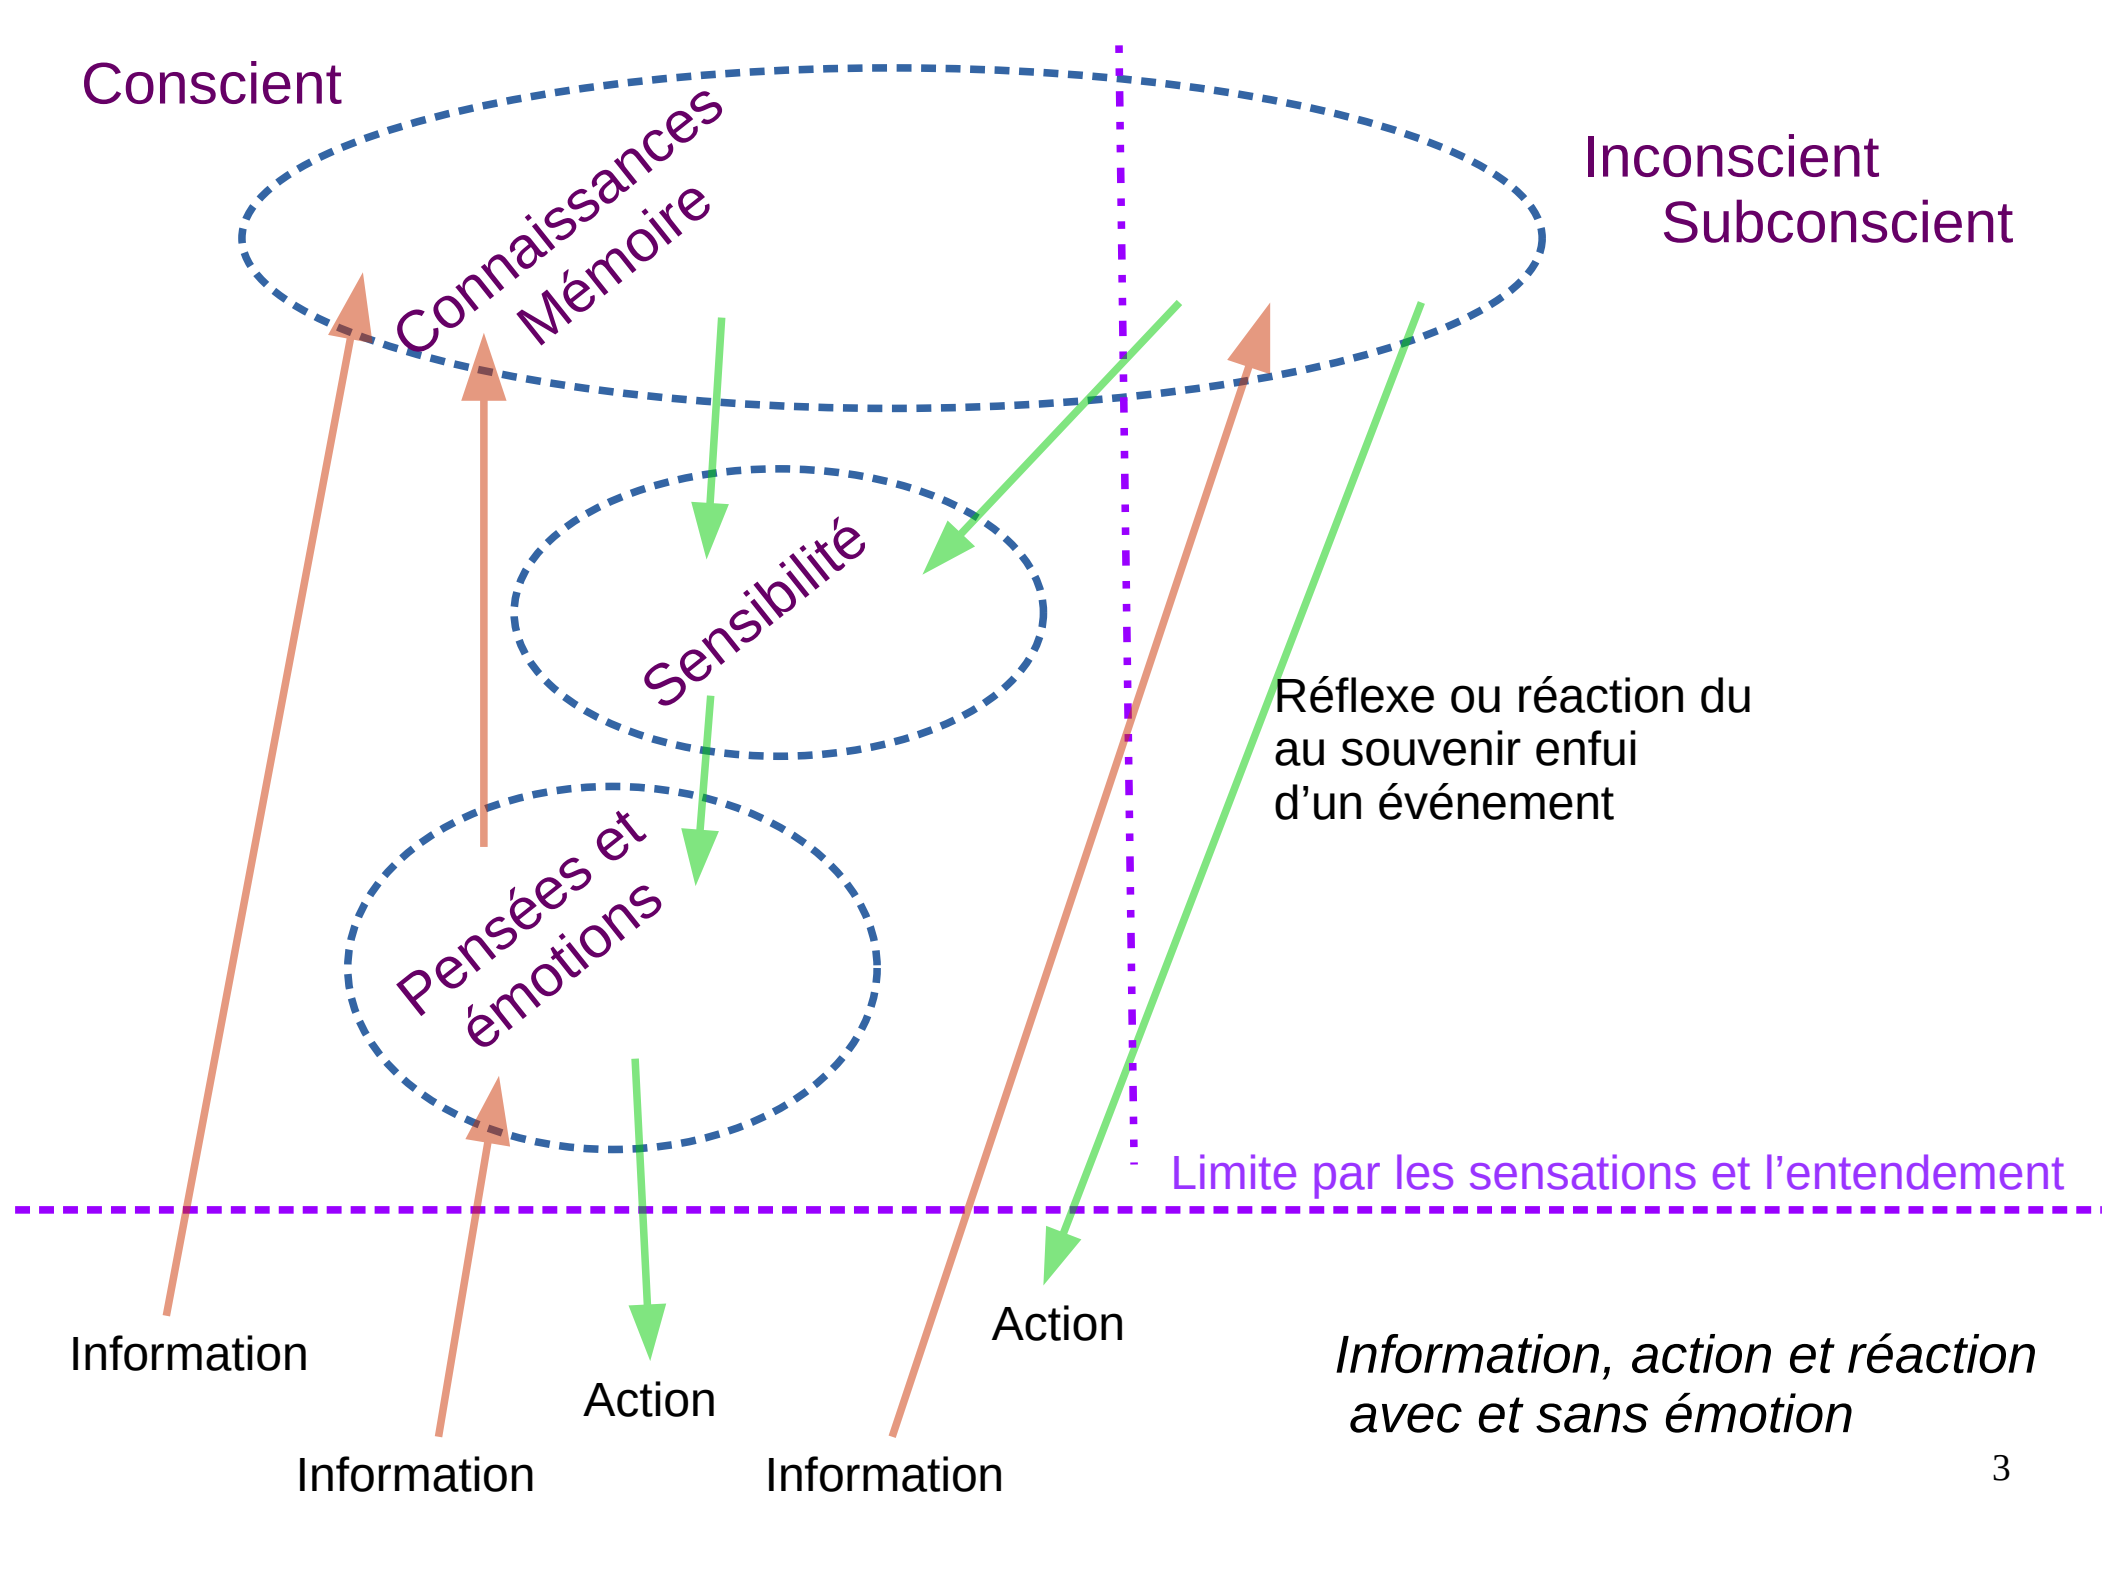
Conscient

Connaissances
Mémoire

Inconscient
Subconscient

Sensibilité

Pensées et
émotions

Réflexe ou réaction du
au souvenir enfui
d'un événement

Limite par les sensations et l'entendement

Information

Information

Action

Action

Information

*Information, action et réaction avec et sans émotion*

3